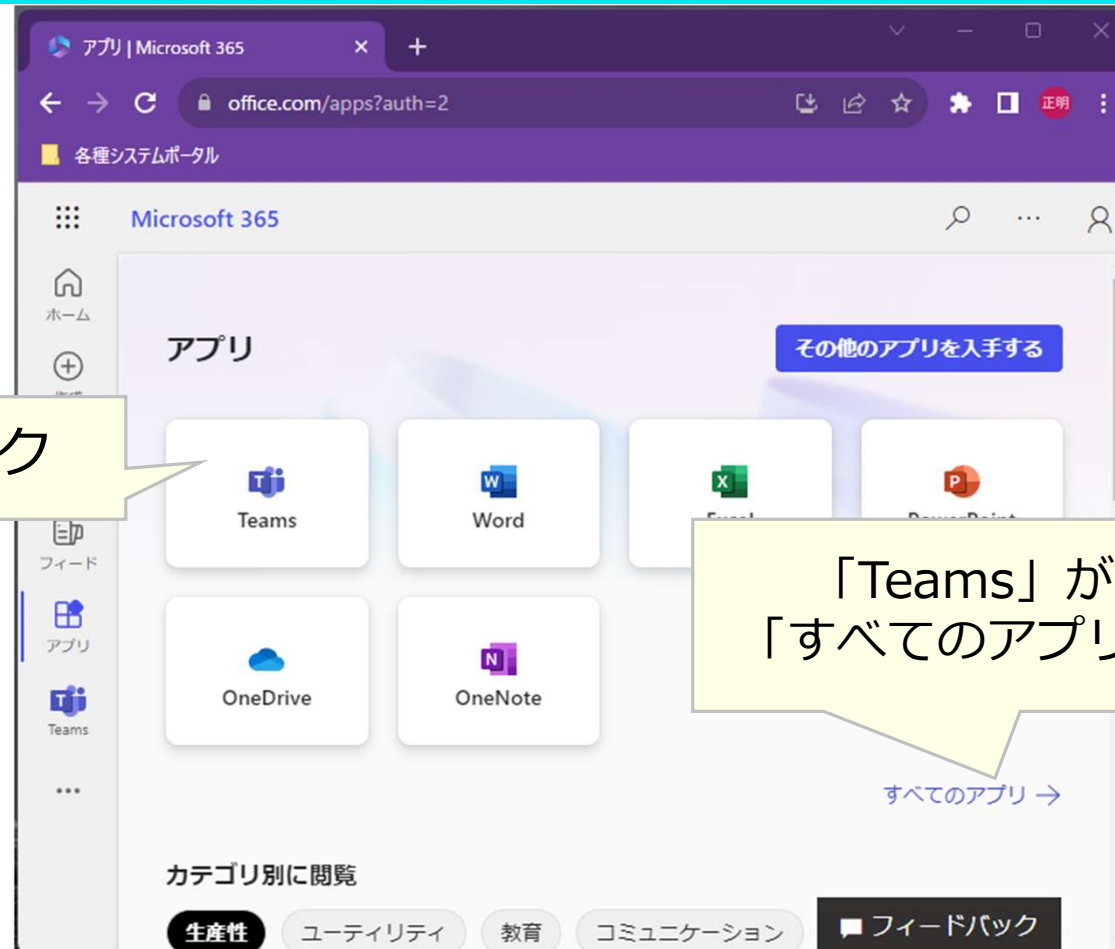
アプリ | Microsoft 365

office.com/apps?auth=2

正明

各種システムポータル

Microsoft 365

ホーム

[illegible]

フィード

アプリ

Teams

...

アプリ

その他のアプリを入手する

ク

Teams

Word

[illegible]

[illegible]

「Teams」が
「すべてのアプリ

OneDrive

OneNote

すべてのアプリ →

カテゴリ別に閲覧

生産性

ユーティリティ

教育

コミュニケーション

フィードバック